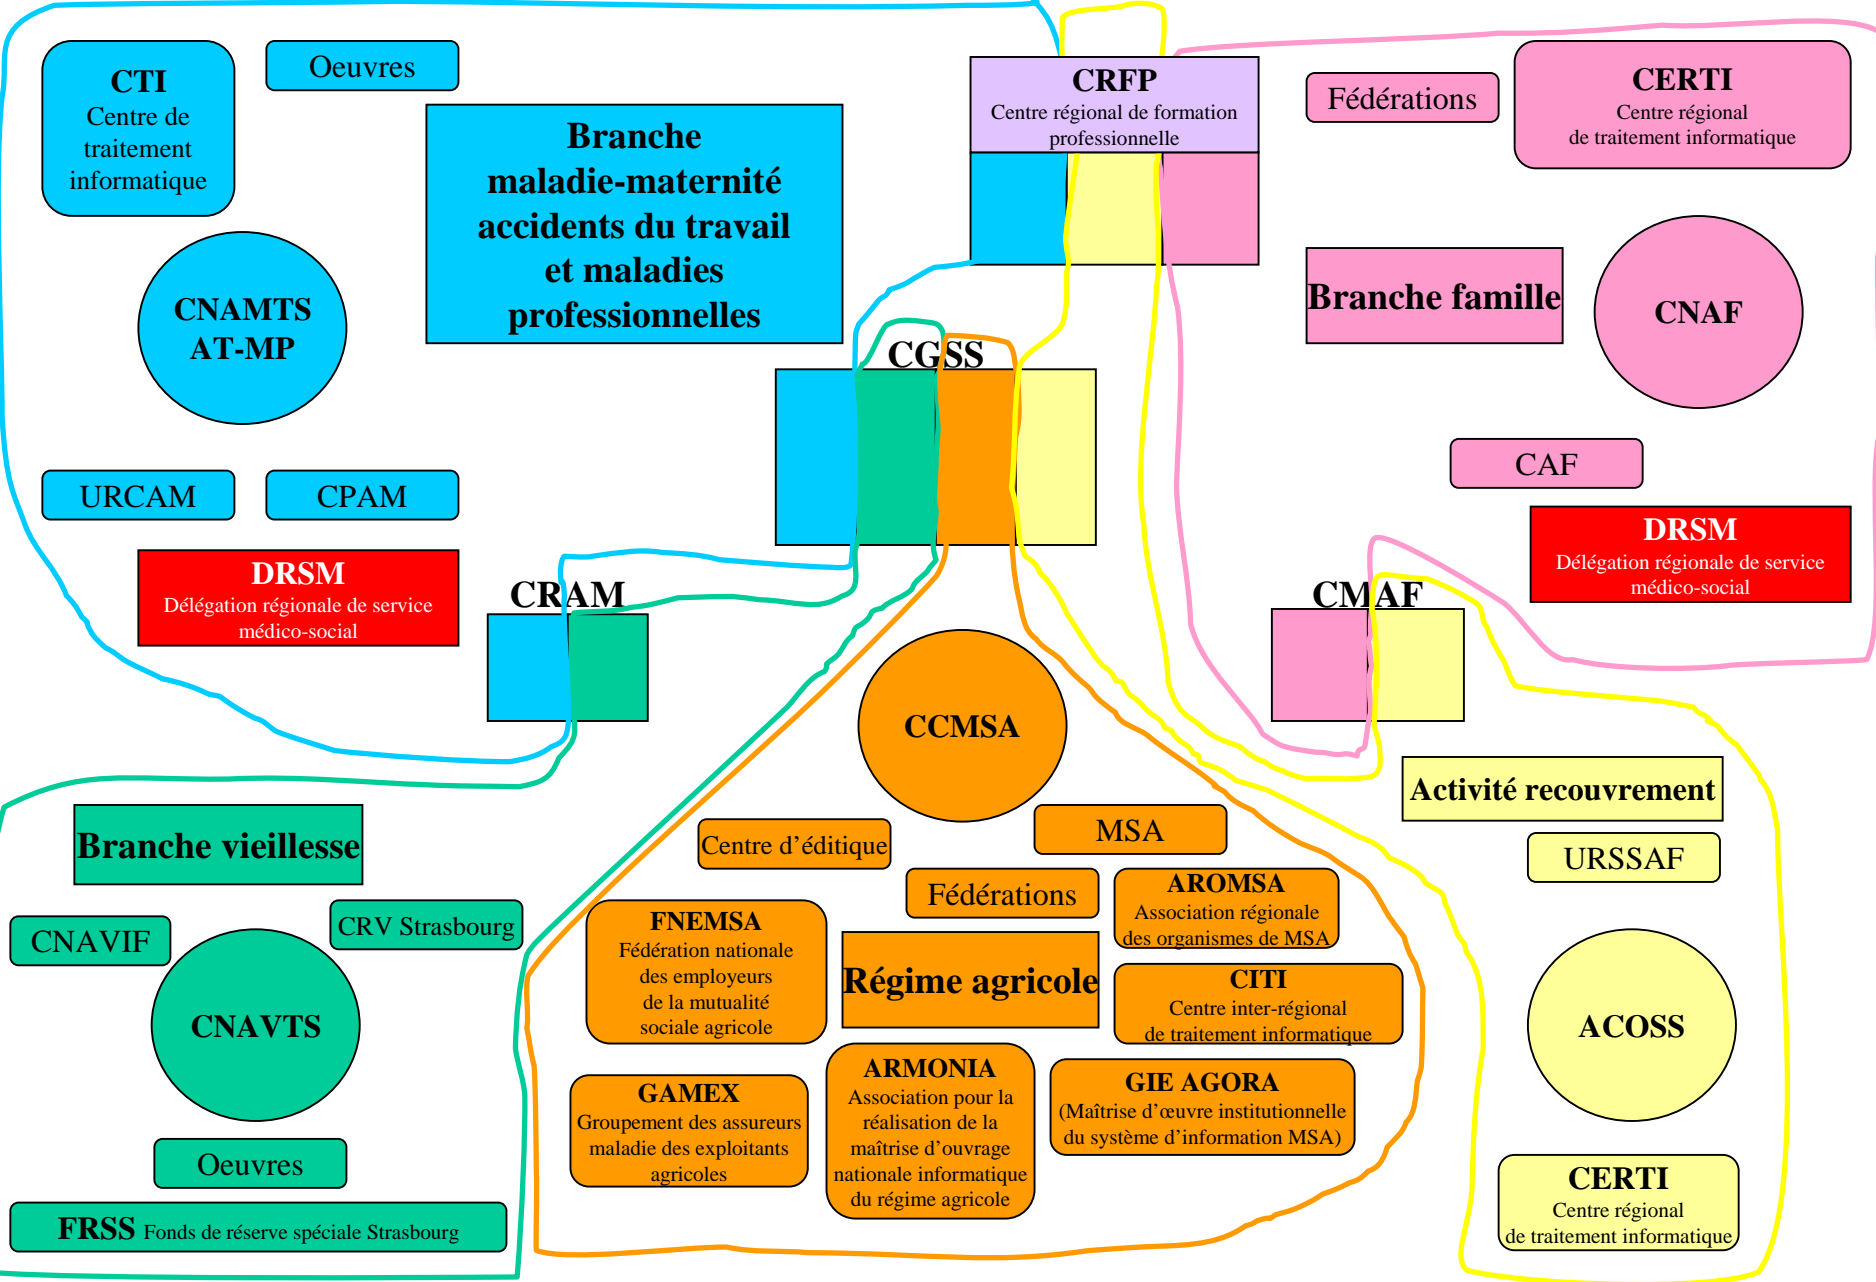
CTI
Centre de traitement informatique

Oeuvres

Branche maladie-maternité accidents du travail et maladies professionnelles

CNAMTS
AT-MP

URCAM

CPAM

DRSM
Délégation régionale de service médico-social

CRAM

CRFP
Centre régional de formation professionnelle

CGSS

Fédérations

CERTI
Centre régional de traitement informatique

Branche famille

CNAF

CAF

DRSM
Délégation régionale de service médico-social

CMAF

Activité recouvrement

URSSAF

ACOSS

CERTI
Centre régional de traitement informatique

Branche vieillesse

CNAVIF

CRV Strasbourg

CNAVTS

Oeuvres

FRSS Fonds de réserve spéciale Strasbourg

CCMSA

Centre d'éditique

MSA

Fédérations

AROMSA
Association régionale des organismes de MSA

FNEMSA
Fédération nationale des employeurs de la mutualité sociale agricole

Régime agricole

CITI
Centre inter-régional de traitement informatique

GAMEX
Groupement des assureurs maladie des exploitants agricoles

ARMONIA
Association pour la réalisation de la maîtrise d'ouvrage nationale informatique du régime agricole

GIE AGORA
(Maîtrise d'œuvre institutionnelle du système d'information MSA)